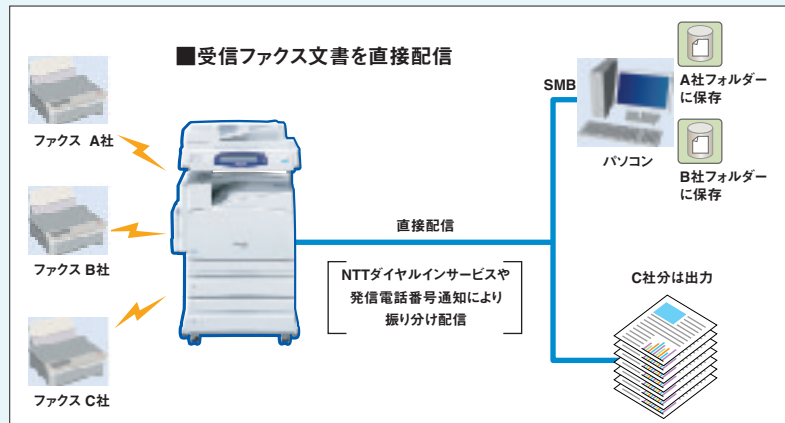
■受信ファクス文書を直接配信

ファクス A社

ファクス B社

ファクス C社

直接配信

NTTダイヤルインサービスや
発信電話番号通知により
振り分け配信

SMB

パソコン

A社フォルダーに保存

B社フォルダーに保存

C社分は出力